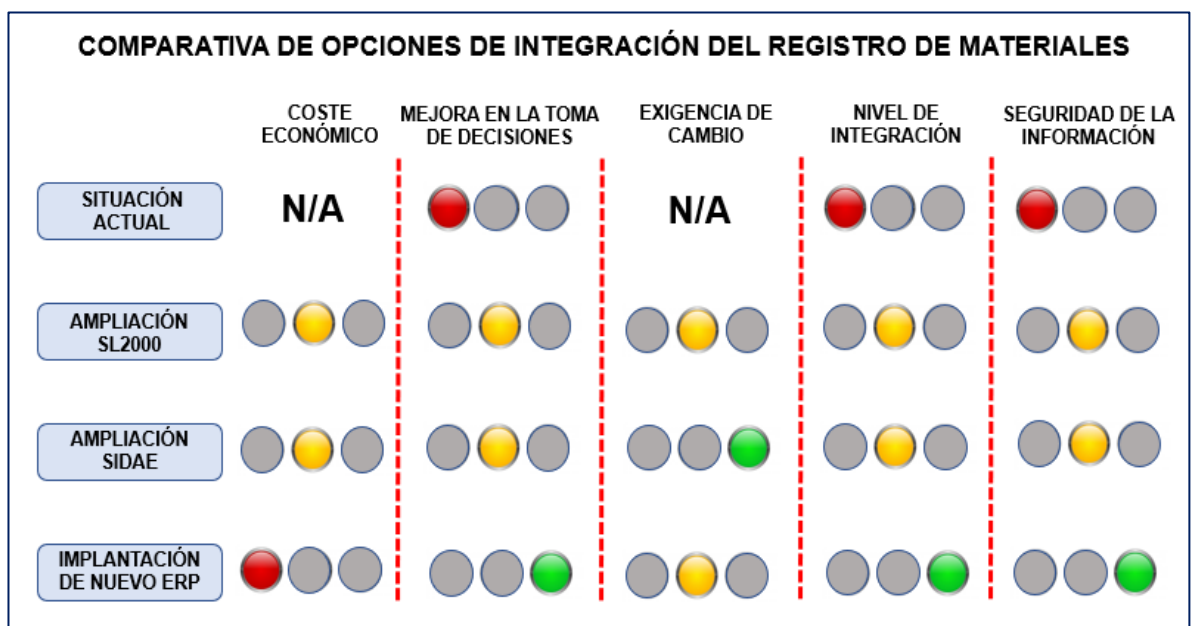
COMPARATIVA DE OPCIONES DE INTEGRACIÓN DEL REGISTRO DE MATERIALES

| | COSTE ECONÓMICO | MEJORA EN LA TOMA DE DECISIONES | EXIGENCIA DE CAMBIO | NIVEL DE INTEGRACIÓN | SEGURIDAD DE LA INFORMACIÓN |
|---|---|---|---|---|---|
| SITUACIÓN ACTUAL | N/A | | N/A | | |
| AMPLIACIÓN SL2000 | | | | | |
| AMPLIACIÓN SIDAE | | | | | |
| IMPLANTACIÓN DE NUEVO ERP | | | | | |